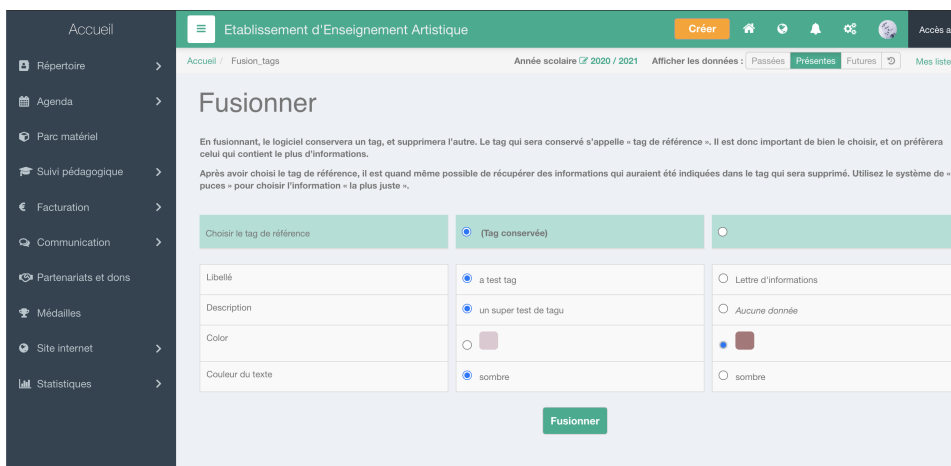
Accueil

Répertoire
Agenda
Parc matériel
Suivi pédagogique
Facturation
Communication
Partenariats et dons
Médailles
Site internet
Statistiques

Etablissement d'Enseignement Artistique

Créer

Accès a

Accueil / Fusion_tags

Année scolaire 2020 / 2021 Afficher les données : Passées Présentes Futures

Mes liste

Fusionner

En fusionnant, le logiciel conservera un tag, et supprimera l'autre. Le tag qui sera conservé s'appelle « tag de référence ». Il est donc important de bien le choisir, et on préfèrera celui qui contient le plus d'informations.

Après avoir choisi le tag de référence, il est quand même possible de récupérer des informations qui auraient été indiquées dans le tag qui sera supprimé. Utilisez le système de « puces » pour choisir l'information « la plus juste ».

| Choisir le tag de référence | (Tag conservée) | |
|---|---|---|
| Libellé | a test tag | Lettre d'informations |
| Description | un super test de tagu | Aucune donnée |
| Color | | |
| Couleur du texte | sombre | sombre |

Fusionner